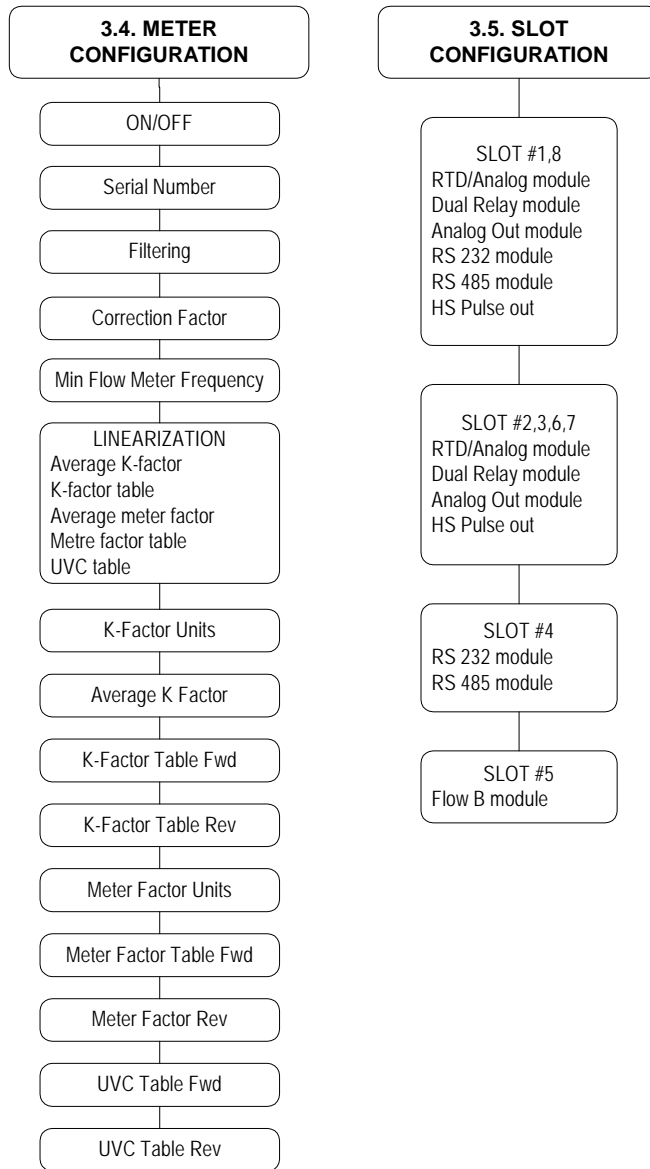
3.4. METER CONFIGURATION

ON/OFF

Serial Number

Filtering

Correction Factor

Min Flow Meter Frequency

LINEARIZATION
Average K-factor
K-factor table
Average meter factor
Metre factor table
UVC table

K-Factor Units

Average K Factor

K-Factor Table Fwd

K-Factor Table Rev

Meter Factor Units

Meter Factor Table Fwd

Meter Factor Rev

UVC Table Fwd

UVC Table Rev

3.5. SLOT CONFIGURATION

SLOT #1,8
RTD/Analog module
Dual Relay module
Analog Out module
RS 232 module
RS 485 module
HS Pulse out

SLOT #2,3,6,7
RTD/Analog module
Dual Relay module
Analog Out module
HS Pulse out

SLOT #4
RS 232 module
RS 485 module

SLOT #5
Flow B module